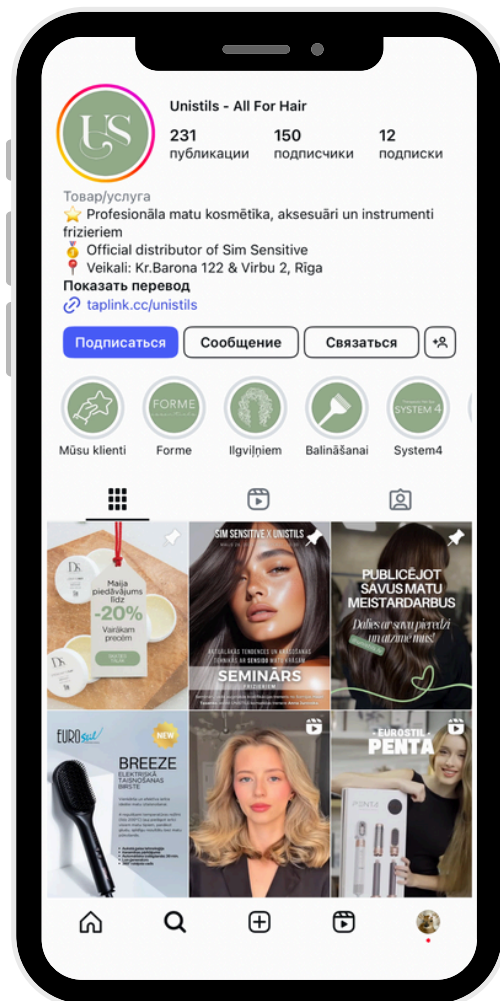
US

Unistils - All For Hair

231 публикации

150 подписчики

12 подписки

Товар/услуга
⭐ Profesionāla matu kosmētika, aksesuāri un instrumenti frizieriem
🥇 Official distributor of Sim Sensitive
📍 Veikali: Kr.Barona 122 & Virbu 2, Rīga
Показать перевод
taplink.cc/unistils

Подписаться
Сообщение
Связаться

FORME
SYSTEM 4

Mūsu klienti
Forme
Ilgviļņiem
Balināšanai
System4

DS
Maija piedāvājums līdz -20% Vairākām precēm
DS

SIM SENSITIVE X UNISTILS
SEMINĀRS

PUBLICĒJOT SAVUS MATU MEISTARDARBUS
Dalies ar savu pieredzi un atzīmē mūs!

EUROStil
NEW
BREEZE
ELEKTRISKĀ TAISNOŠANAS BIRSTE

EUROSTIL
PENTA
PENTA